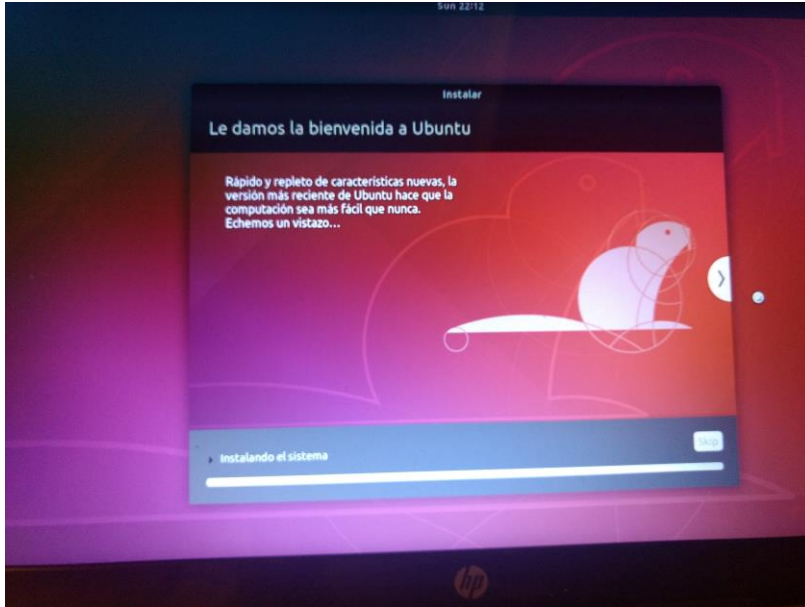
Sun 22:12

Instalar

Le damos la bienvenida a Ubuntu

Rápido y repleto de características nuevas, la versión más reciente de Ubuntu hace que la computación sea más fácil que nunca. Echemos un vistazo…

Instalando el sistema

Skip

hp